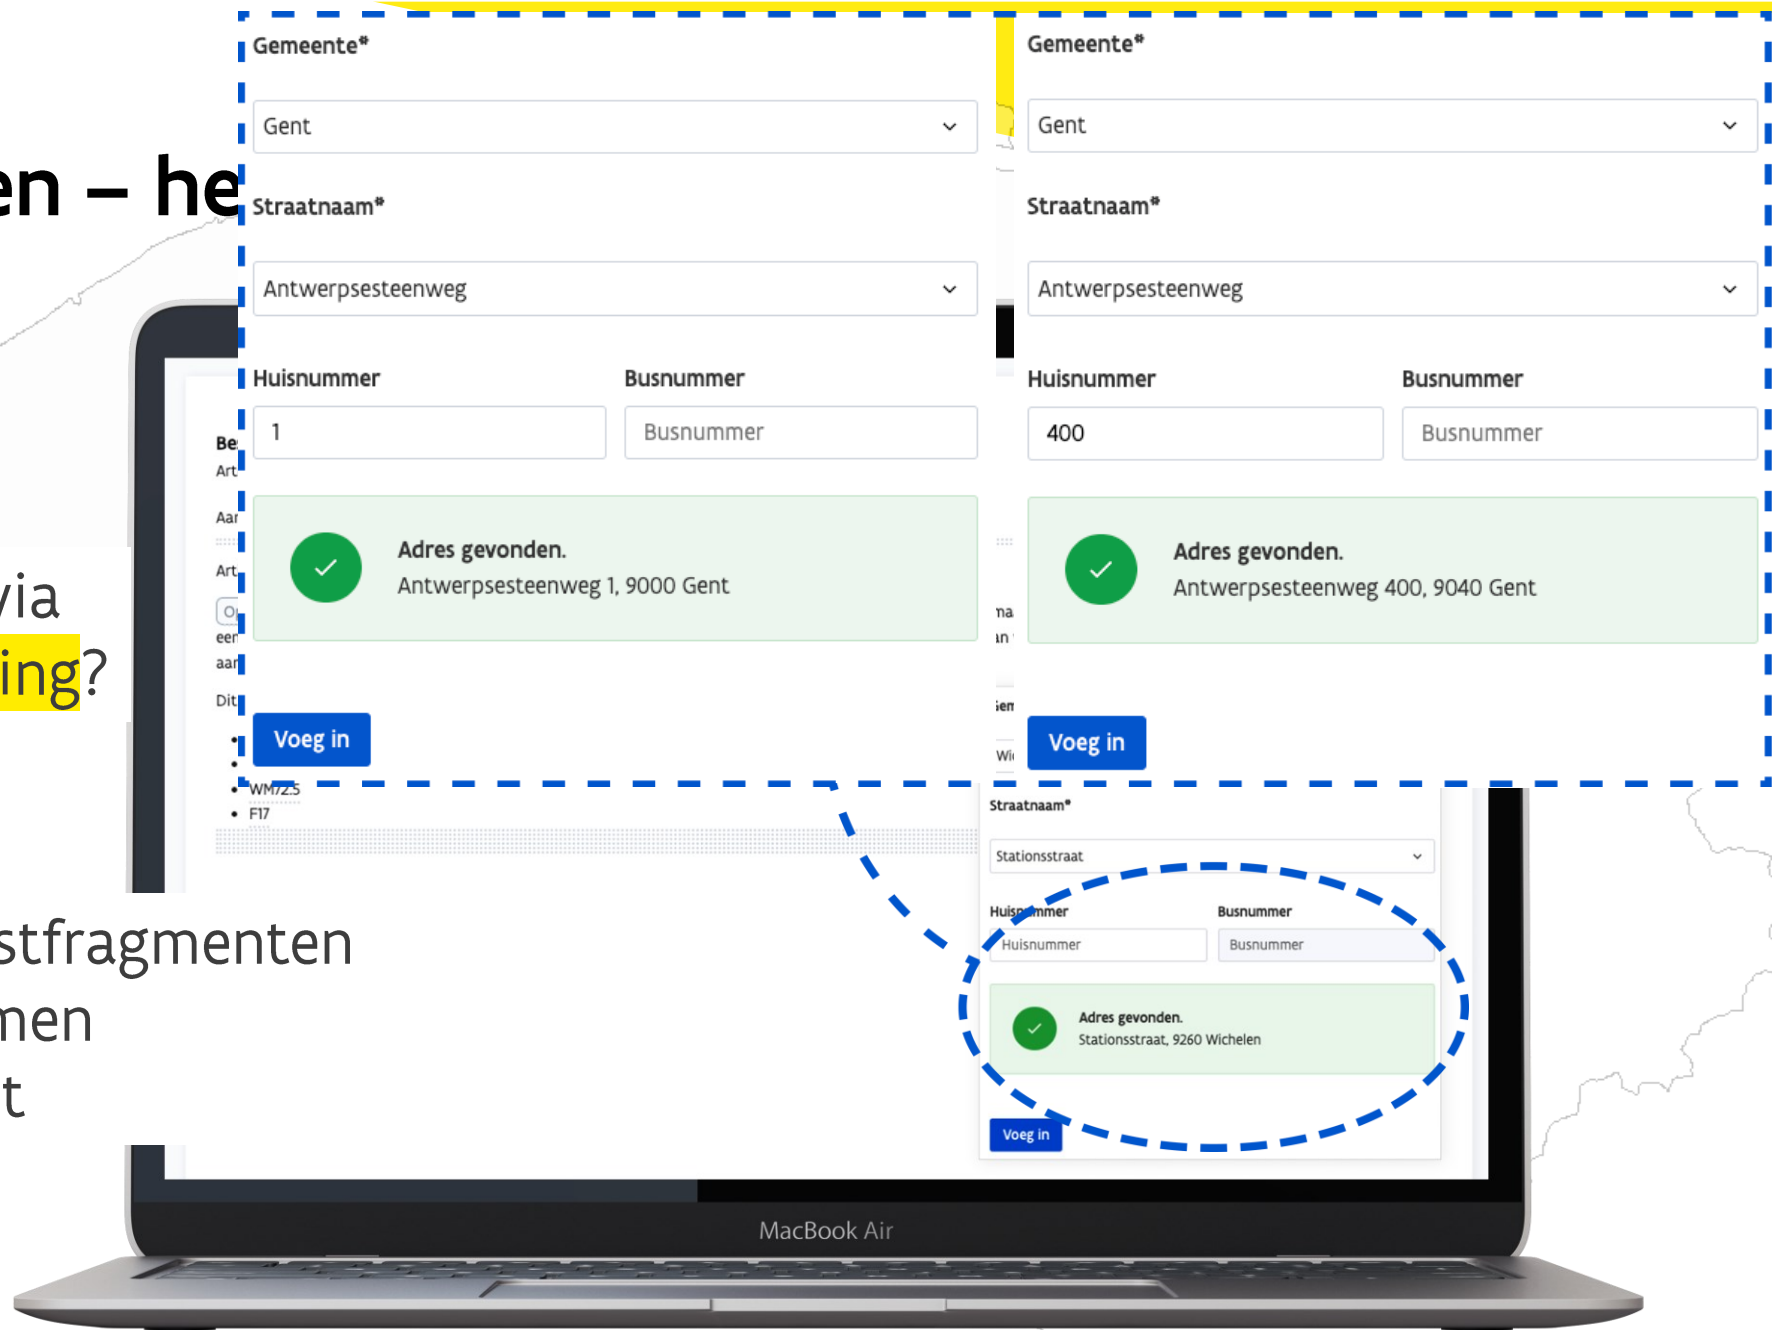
en – he

via
ing?

stfragmenten
men
t

Gemeente*
Gent
Straatnaam*
Antwerpsesteenweg
Huisnummer
1
Busnummer
Busnummer
Adres gevonden.
Antwerpsesteenweg 1, 9000 Gent
Voeg in

Gemeente*
Gent
Straatnaam*
Antwerpsesteenweg
Huisnummer
400
Busnummer
Busnummer
Adres gevonden.
Antwerpsesteenweg 400, 9040 Gent
Voeg in

Be
Art
Aar
Art
Op
een
aar
Dit
WM72.5
F17

Straatnaam*
Stationsstraat
Huisnummer
Huisnummer
Busnummer
Busnummer
Adres gevonden.
Stationsstraat, 9260 Wichelen
Voeg in

MacBook Air